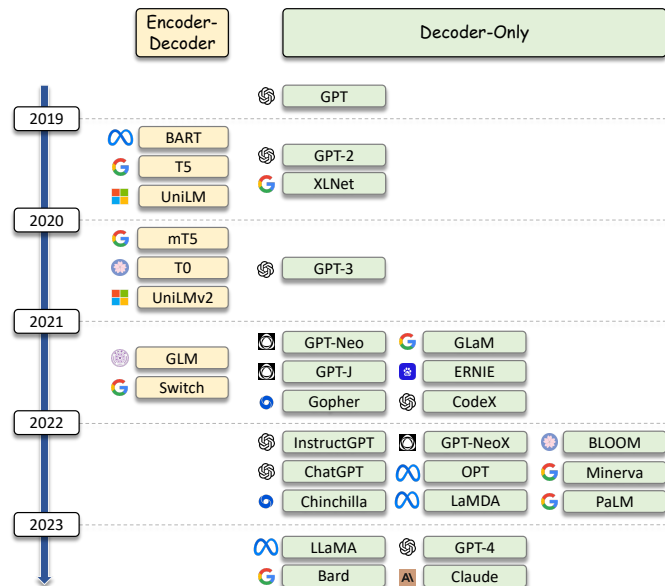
Encoder-Decoder

Decoder-Only

GPT

2019

BART

T5

UniLM

GPT-2

XLNet

2020

mT5

T0

UniLMv2

GPT-3

2021

GLM

Switch

GPT-Neo

GPT-J

Gopher

GLaM

ERNIE

CodeX

2022

InstructGPT

ChatGPT

Chinchilla

GPT-NeoX

OPT

LaMDA

BLOOM

Minerva

PaLM

2023

LLaMA

Bard

GPT-4

Claude